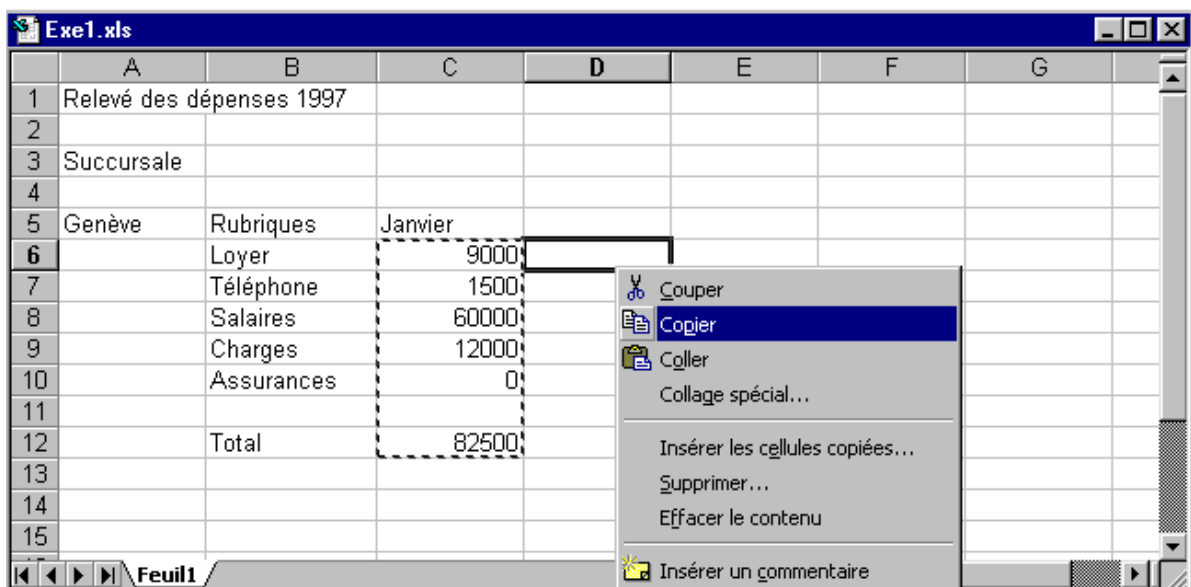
Exe1.xls

| | A | B | C | D | E | F | G |
|---|---|---|---|---|---|---|---|
| 1 | Relevé des dépenses 1997 | | | | | | |
| 2 | | | | | | | |
| 3 | Succursale | | | | | | |
| 4 | | | | | | | |
| 5 | Genève | Rubriques | Janvier | | | | |
| 6 | | Loyer | 9000 | | | | |
| 7 | | Téléphone | 1500 | | | | |
| 8 | | Salaires | 60000 | | | | |
| 9 | | Charges | 12000 | | | | |
| 10 | | Assurances | 0 | | | | |
| 11 | | | | | | | |
| 12 | | Total | 82500 | | | | |
| 13 | | | | | | | |
| 14 | | | | | | | |
| 15 | | | | | | | |

Couper
Copier
Coller
Collage spécial...
Insérer les cellules copiées...
Supprimer...
Effacer le contenu
Insérer un commentaire

Feuil1